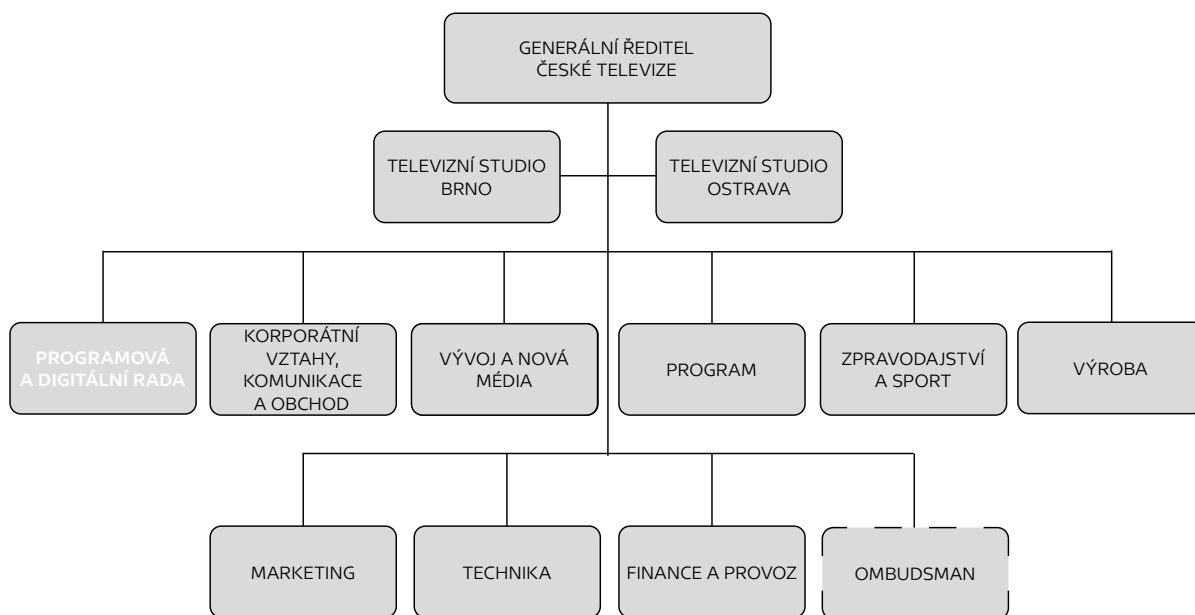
GENERÁLNÍ ŘEDITEL ČESKÉ TELEVIZE

TELEVIZNÍ STUDIO BRNO

TELEVIZNÍ STUDIO OSTRAVA

PROGRAMOVÁ A DIGITÁLNÍ RADA

KORPORÁTNÍ VZTAHY, KOMUNIKACE A OBCHOD

VÝVOJ A NOVÁ MÉDIA

PROGRAM

ZPRAVODAJSTVÍ A SPORT

VÝROBA

MARKETING

TECHNIKA

FINANCE A PROVOZ

OMBUDSMAN